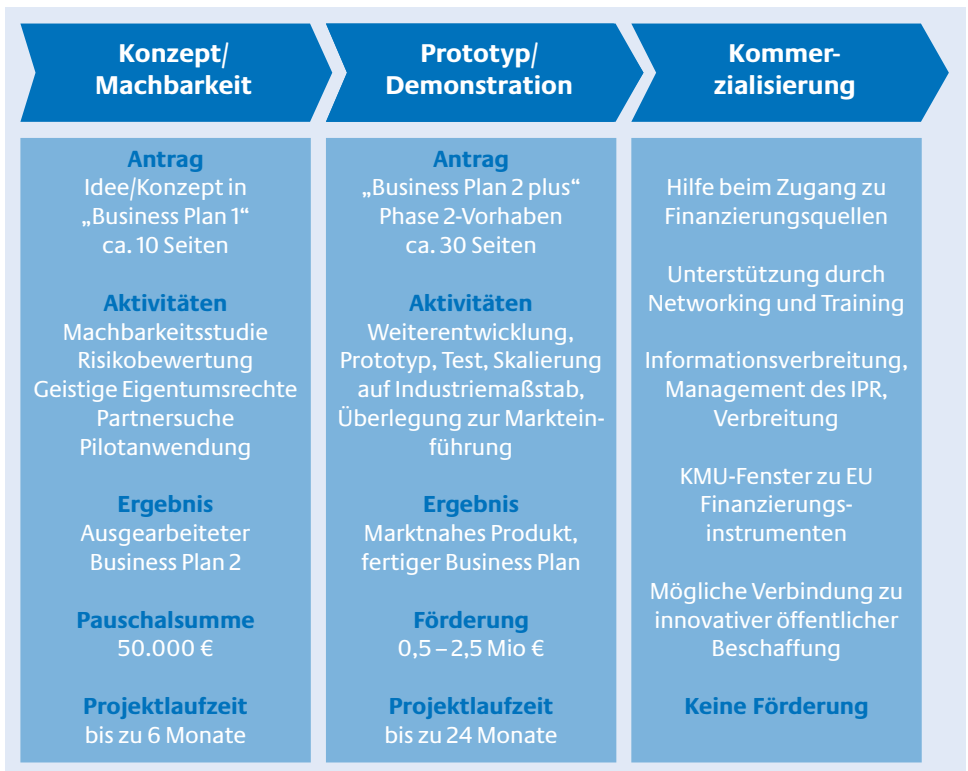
Konzept/ Machbarkeit

Antrag
Idee/Konzept in „Business Plan 1“ ca. 10 Seiten

Aktivitäten
Machbarkeitsstudie
Risikobewertung
Geistige Eigentumsrechte
Partnersuche
Pilotanwendung

Ergebnis
Ausgearbeiteter Business Plan 2

Pauschalsumme
50.000 €

Projektlaufzeit
bis zu 6 Monate

Prototyp/ Demonstration

Antrag
„Business Plan 2 plus“ Phase 2-Vorhaben ca. 30 Seiten

Aktivitäten
Weiterentwicklung, Prototyp, Test, Skalierung auf Industriemaßstab, Überlegung zur Markteinführung

Ergebnis
Marktnahes Produkt, fertiger Business Plan

Förderung
0,5 – 2,5 Mio €

Projektlaufzeit
bis zu 24 Monate

Kommerzialisierung

Hilfe beim Zugang zu Finanzierungsquellen

Unterstützung durch Networking und Training

Informationsverbreitung, Management des IPR, Verbreitung

KMU-Fenster zu EU Finanzierungsinstrumenten

Mögliche Verbindung zu innovativer öffentlicher Beschaffung

Keine Förderung